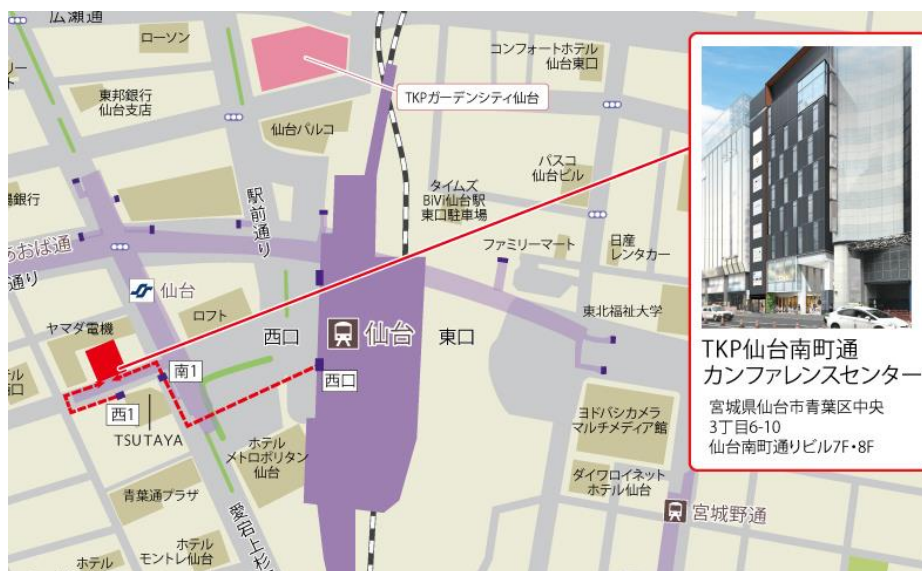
広瀬通
ローソン
コンフォートホテル仙台東口
リー
ト
東邦銀行仙台支店
TKPガーデンシティ仙台
仙台パルコ
パスコ仙台ビル
銀行
駅前通り
タイムズBiVi仙台駅東口駐車場
あおば通
ファミリーマート
日産レンタカー
通り
仙台
ロフト
東北福祉大学
ヤマダ電機
西口
仙台
東口
ル
口
南1
西口
西1
TSUTAYA
ヨドバシカメラマルチメディア館
ホテルメトロポリタン仙台
ダイワロイネットホテル仙台
青葉通プラザ
宮城野通
愛宕上杉
ホテル
ホテルモントレ仙台
TKP仙台南町通カンファレンスセンター
宮城県仙台市青葉区中央3丁目6-10
仙台南町通りビル7F・8F